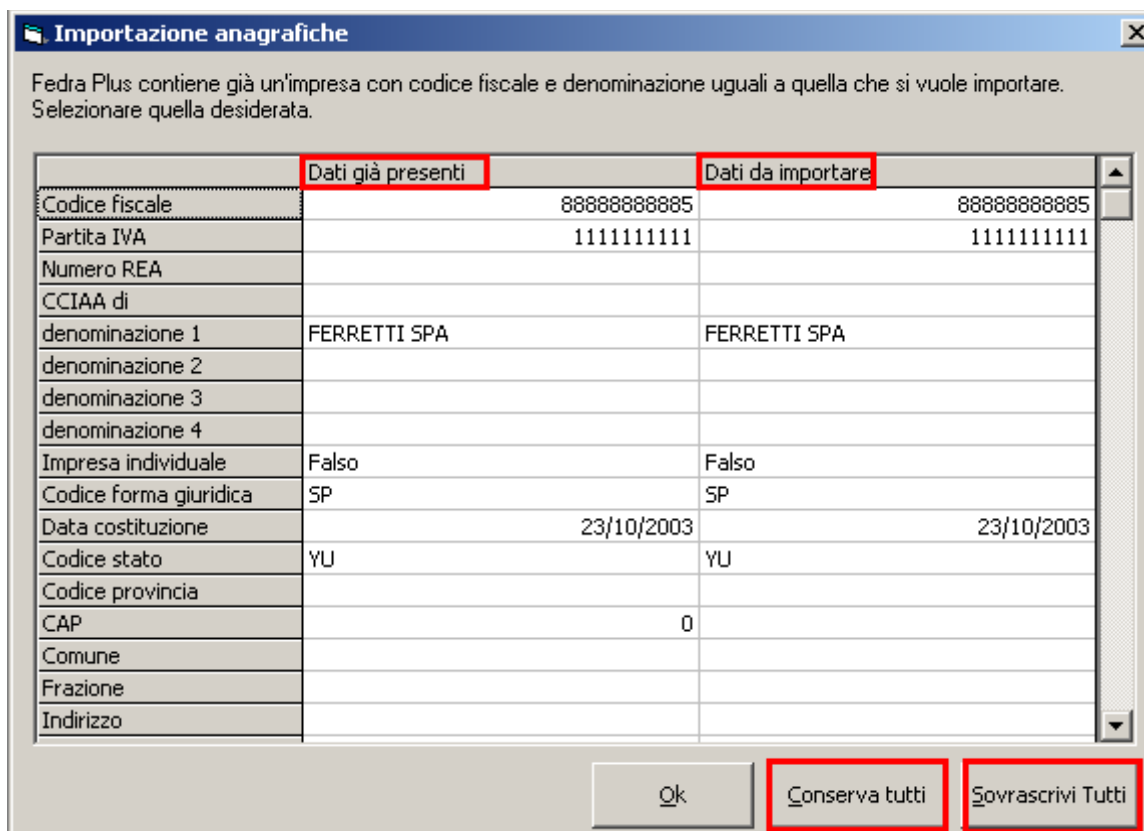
Importazione anagrafiche

Fedra Plus contiene già un'impresa con codice fiscale e denominazione uguali a quella che si vuole importare. Selezionare quella desiderata.

| | Dati già presenti | Dati da importare |
|---|---|---|
| Codice fiscale | 88888888885 | 88888888885 |
| Partita IVA | 1111111111 | 1111111111 |
| Numero REA | | |
| CCIAA di | | |
| denominazione 1 | FERRETTI SPA | FERRETTI SPA |
| denominazione 2 | | |
| denominazione 3 | | |
| denominazione 4 | | |
| Impresa individuale | Falso | Falso |
| Codice forma giuridica | SP | SP |
| Data costituzione | 23/10/2003 | 23/10/2003 |
| Codice stato | YU | YU |
| Codice provincia | | |
| CAP | 0 | |
| Comune | | |
| Frazione | | |
| Indirizzo | | |

Ok
Conserva tutti
Sovrascrivi Tutti